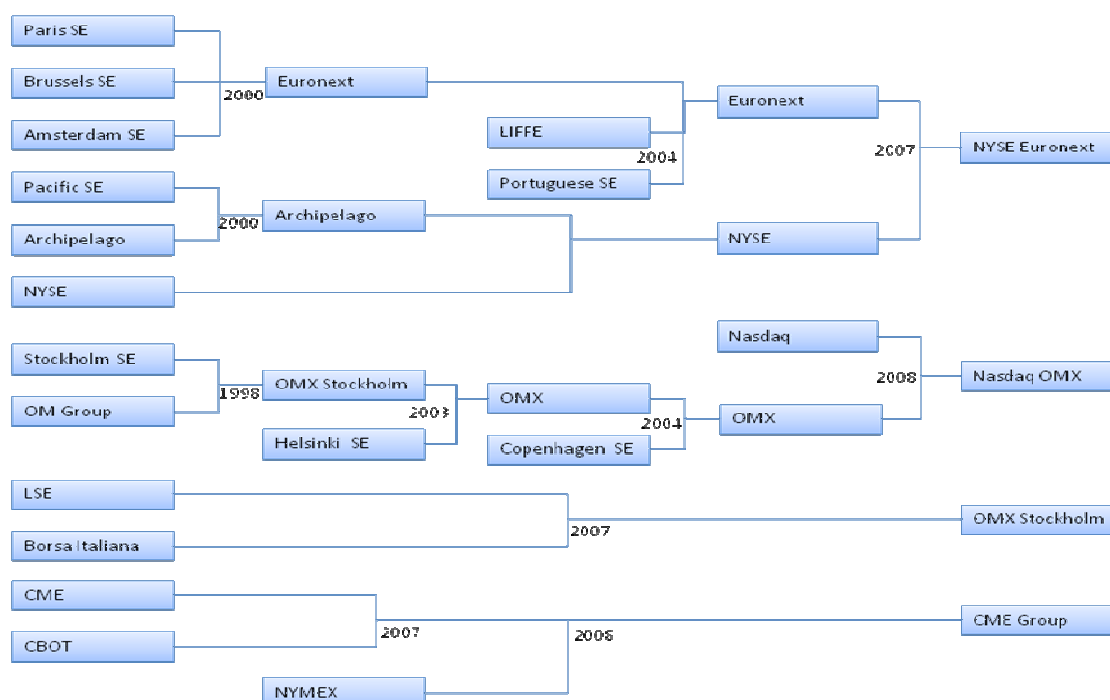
Paris SE
Brussels SE
Amsterdam SE
2000
Euronext
LIFFE
Portuguese SE
2004
Euronext
2007
NYSE Euronext
Pacific SE
Archipelago
2000
Archipelago
NYSE
NYSE
Nasdaq
2008
Nasdaq OMX
Stockholm SE
OM Group
1998
OMX Stockholm
Helsinki SE
2003
OMX
Copenhagen SE
2004
OMX
LSE
Borsa Italiana
2007
OMX Stockholm
CME
CBOT
2007
NYMEX
2008
CME Group